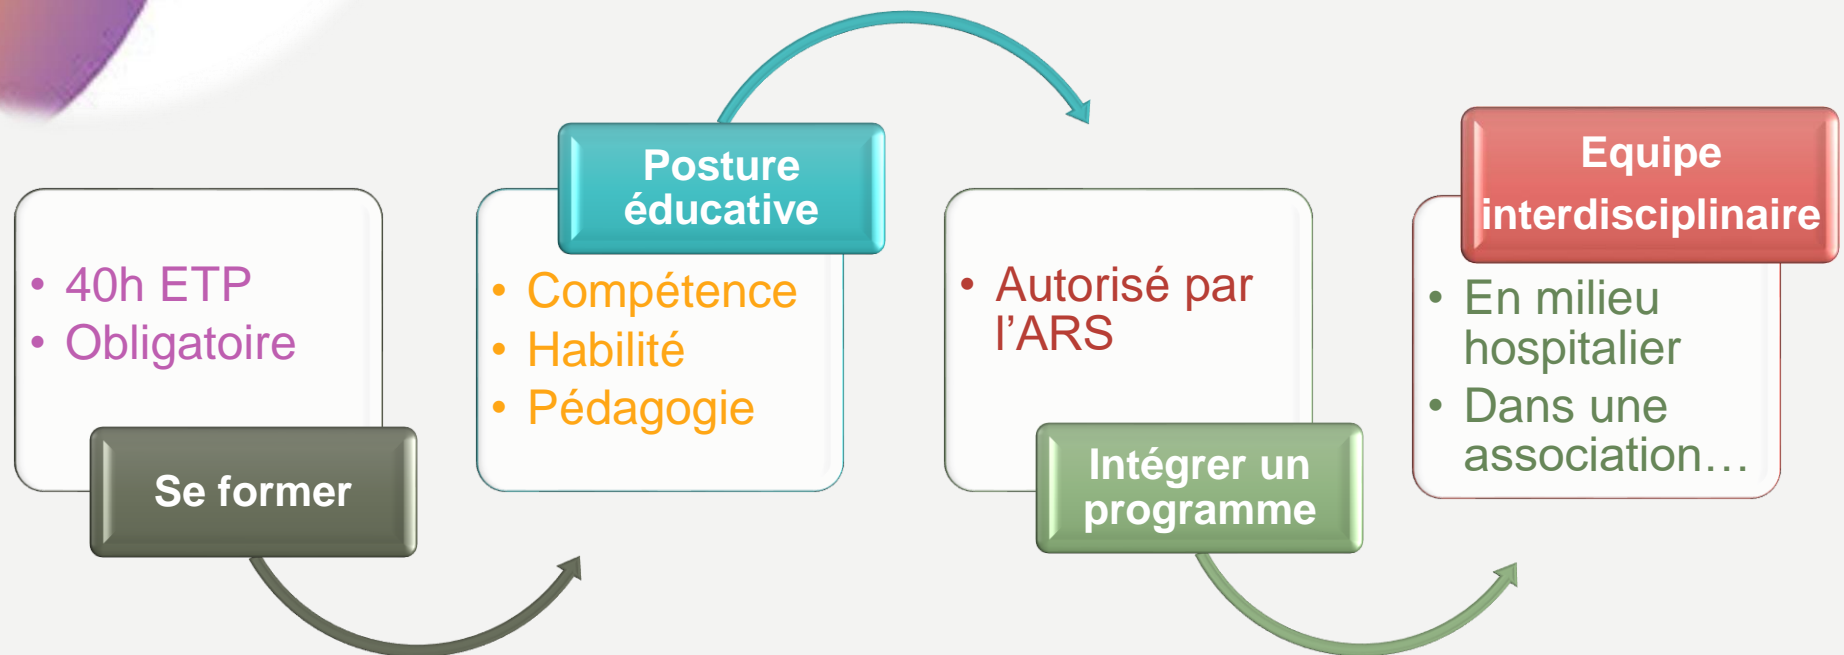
• 40h ETP
• Obligatoire

Se former

Posture éducative

• Compétence
• Habilité
• Pédagogie

• Autorisé par l'ARS

Intégrer un programme

Equipe interdisciplinaire

• En milieu hospitalier
• Dans une association…